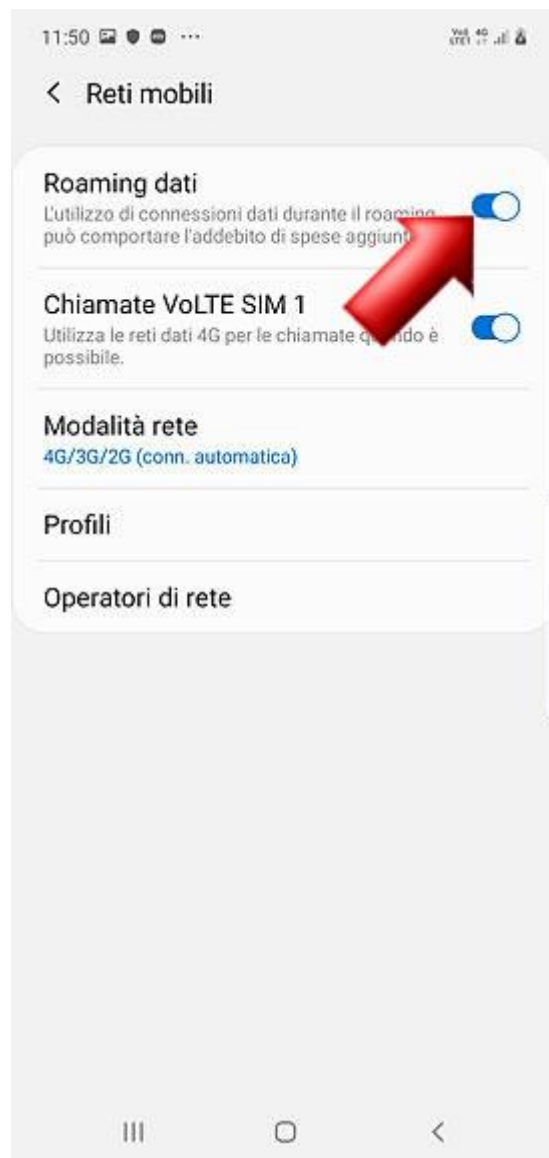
11:50 ···

Reti mobili

Roaming dati
L'utilizzo di connessioni dati durante il roaming può comportare l'addebito di spese aggiunt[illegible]

Chiamate VoLTE SIM 1
Utilizza le reti dati 4G per le chiamate q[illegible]ndo è possibile.

Modalità rete
4G/3G/2G (conn. automatica)

Profili

Operatori di rete